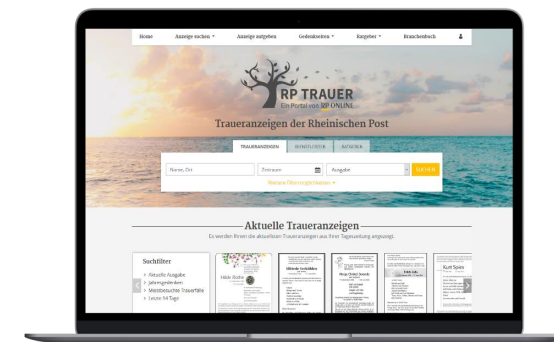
Home Anzeige suchen Anzeige aufgeben Gedenkseiten Ratgeber Branchenbuch

RP TRAUER
Ein Portal von RP ONLINE

Traueranzeigen der Rheinischen Post

TRAUERANZEIGEN GEDENKSEITEN RATGEBER

Name, Ort Zeitraum Ausgabe SUCHEN

Weitere Filtermöglichkeiten

Aktuelle Traueranzeigen
Es werden Ihnen die aktuellsten Traueranzeigen aus Ihrer Tageszeitung angezeigt.

Suchfilter
> Aktuelle Ausgabe
> Jahrgedenken
> Meistbesuchte Trauerfälle
> Letzte 14 Tage

Kurt Spies